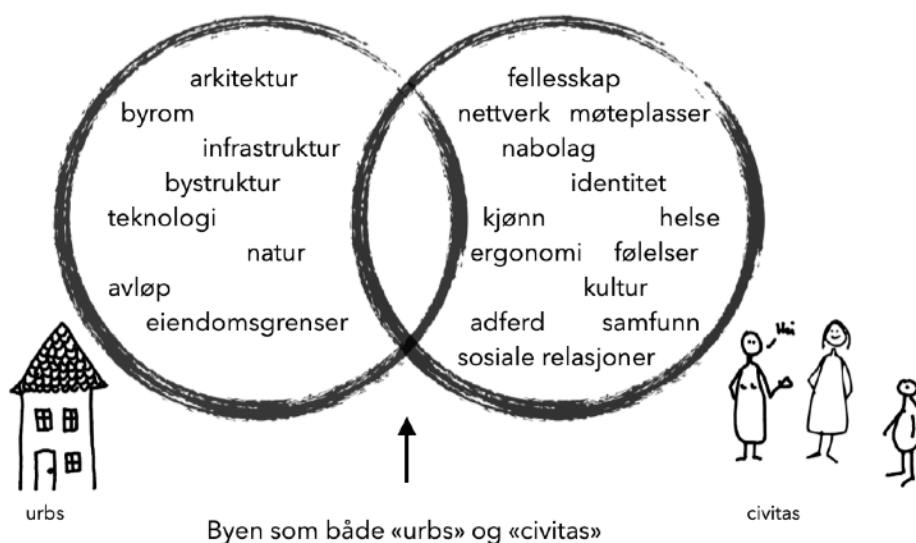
arkitektur
byrom
infrastruktur
bystruktur
teknologi
natur
avløp
eiendomsgrenser

fellesskap
nettverk møteplasser
nabolag
identitet
kjønn helse
ergonomi følelser
kultur
adferd samfunn
sosiale relasjoner

Hei

urbs

civitas

Byen som både «urbs» og «civitas»